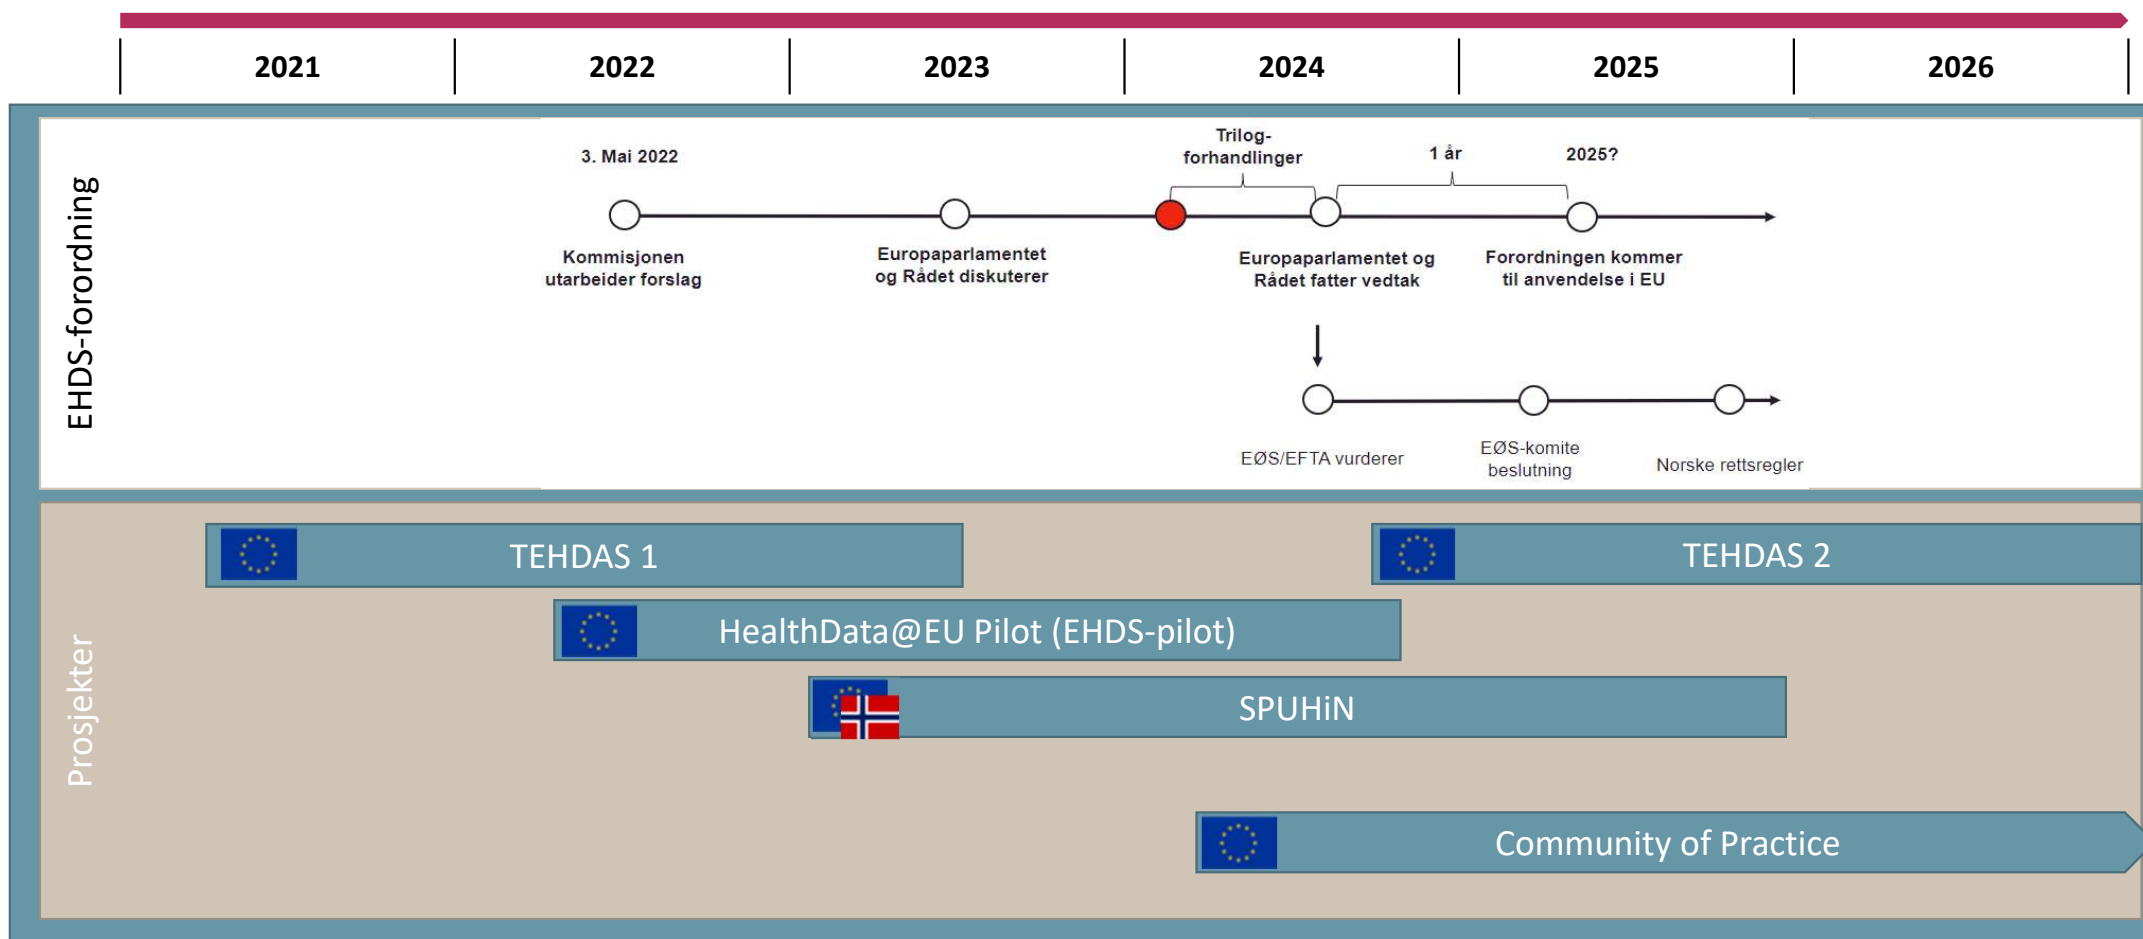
2021 2022 2023 2024 2025 2026

EHDS-forordning

3. Mai 2022

Trilog-forhandlinger

1 år

2025?

Kommisjonen utarbeider forslag

Europaparlamentet og Rådet diskuterer

Europaparlamentet og Rådet fatter vedtak

Forordningen kommer til anvendelse i EU

EØS/EFTA vurderer

EØS-komite beslutning

Norske rettsregler

Prosjekter

TEHDAS 1

TEHDAS 2

HealthData@EU Pilot (EHDS-pilot)

SPUHiN

Community of Practice